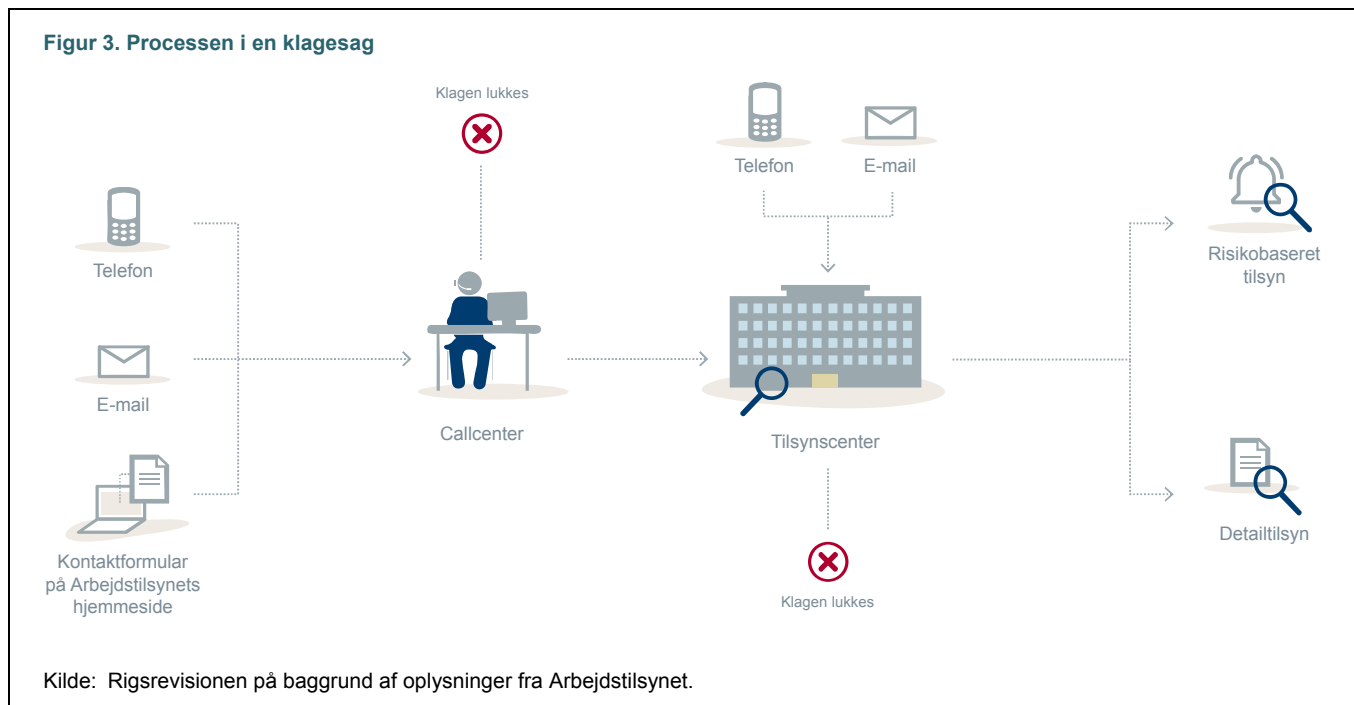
Figur 3. Processen i en klagesag

Klagen lukkes

Telefon

E-mail

Telefon

E-mail

Kontaktformular på Arbejdstilsynets hjemmeside

Callcenter

Tilsynscenter

Klagen lukkes

Risikobaseret tilsyn

Detailtilsyn

Kilde: Rigsrevisionen på baggrund af oplysninger fra Arbejdstilsynet.